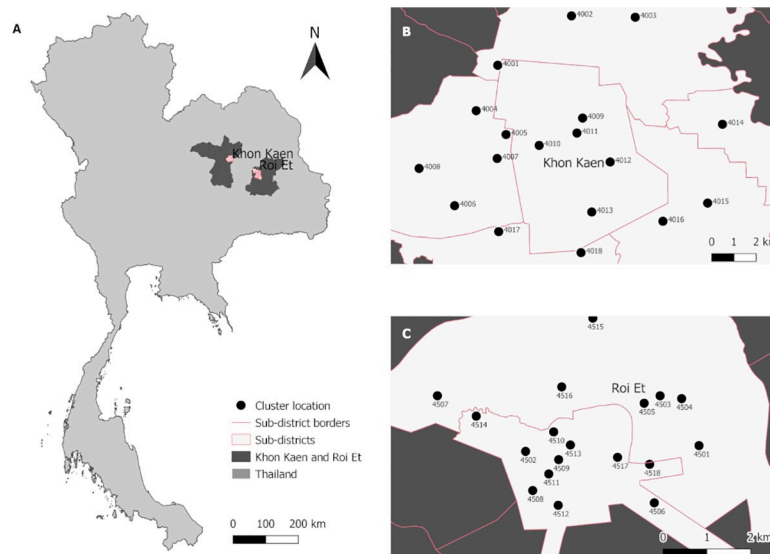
A

N

Khon Kaen
Roi Et

Cluster location
Sub-district borders
Sub-districts
Khon Kaen and Roi Et
Thailand

0 100 200 km

B

4002
4003
4001
4004
4009
4011
4005
4010
4014
4007
Khon Kaen
4012
4008
4006
4013
4015
4016
4017
4018

0 1 2 k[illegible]

C

4515
Roi Et
4507
4516
4503
4504
4505
4514
4510
4513
4501
4502
4509
4517
4518
4511
4508
4512
4506

0 1 2 km